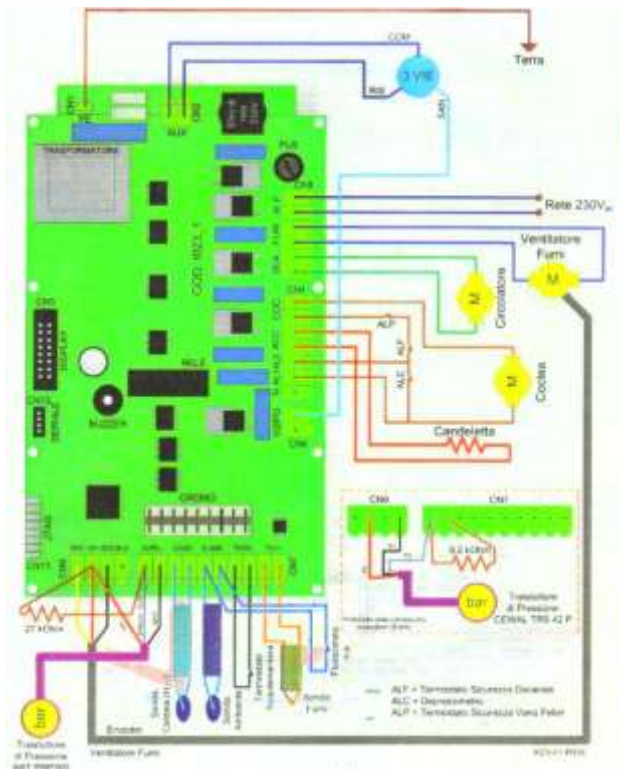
COM

Terra

3 VIE

TRASFORMATORE

AUX

FUS

CN8

Rete 230V

Ventilatore Fumi

M

Circolatore

M

COD. 6023_1

CN4

ALP

ALP

ALC

M

Coclea

Candeletta

CN5

DISPLAY

CN12

SERIALE

BUZZER

RELE

OROLOGIO

CN6

CN7

8,2 kOhm

Trasduttore di Pressione CEWAL TRS 42 P

bar

CN11

27 kOhm

bar

Trasduttore di Pressione

Sonda Camera Fumi

Sonda Ambiente

Termostato Supplementare

Sonda 3 vie

Flussimetro

Encoder

Ventilatore Fumi

ALP = Termostato Sicurezza Generale

ALC = Depressostato

ALP = Termostato Sicurezza Vano Pellet